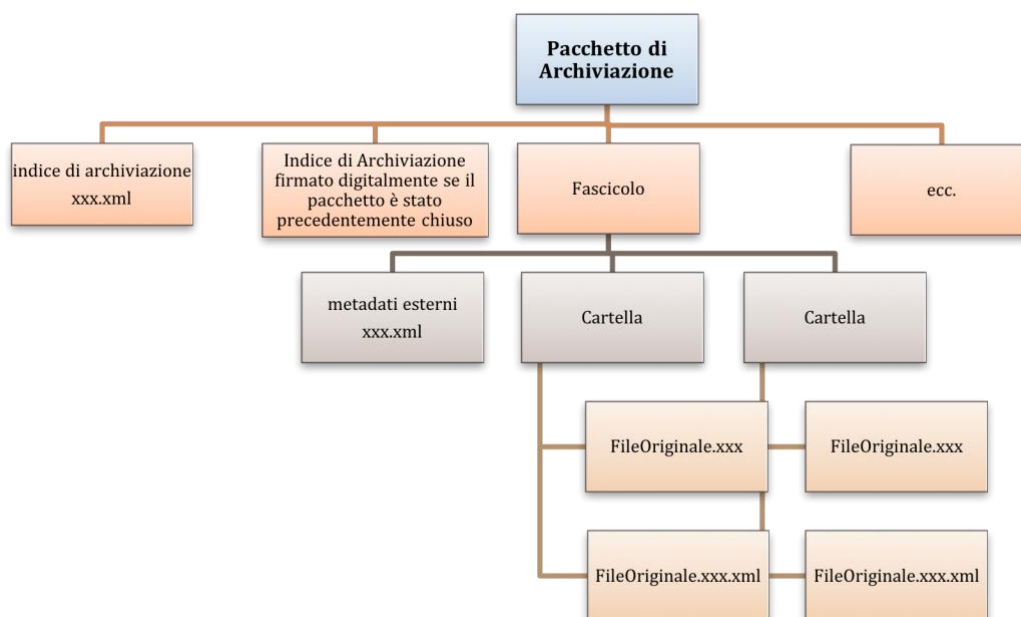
Pacchetto di Archiviazione

indice di archiviazione xxx.xml

Indice di Archiviazione firmato digitalmente se il pacchetto è stato precedentemente chiuso

Fascicolo

ecc.

metadati esterni xxx.xml

Cartella

Cartella

FileOriginale.xxx

FileOriginale.xxx

FileOriginale.xxx.xml

FileOriginale.xxx.xml